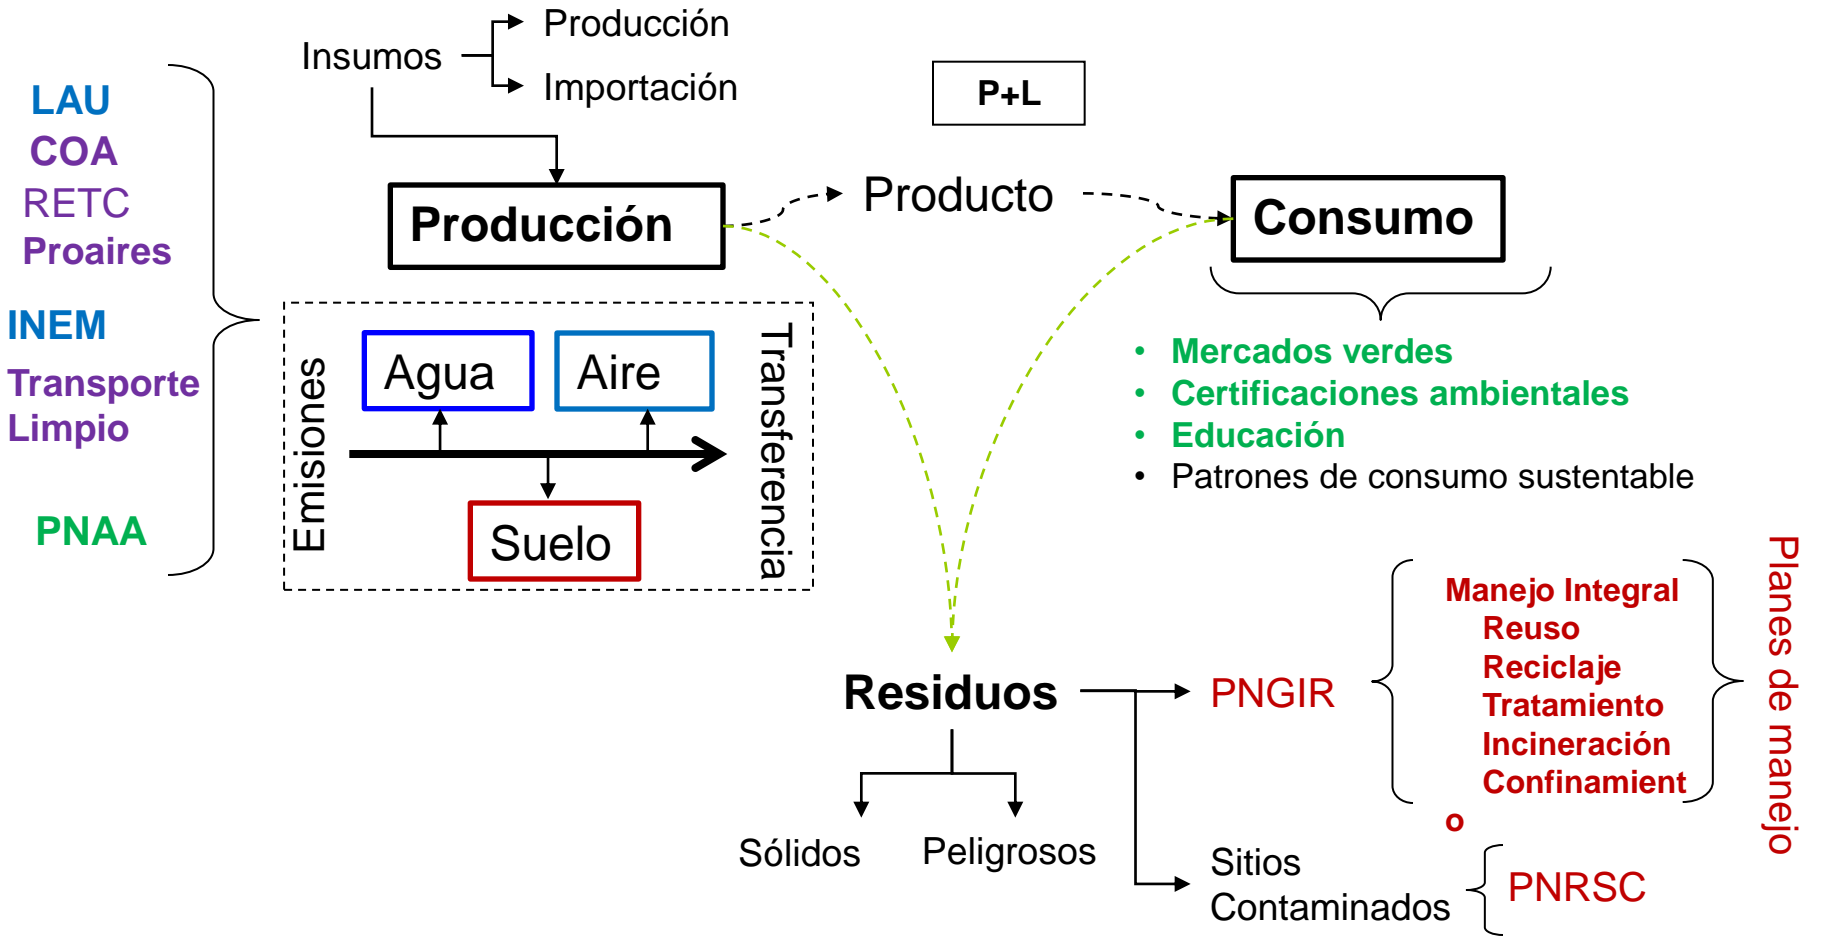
LAU
COA
RETC
Proaires
INEM
Transporte Limpio
PNAA

Insumos
Producción
Importación

P+L

Producción
Producto
Consumo

Emisiones
Agua
Aire
Suelo
Transferencia

• Mercados verdes
• Certificaciones ambientales
• Educación
• Patrones de consumo sustentable

Residuos
Sólidos
Peligrosos

PNGIR
Manejo Integral
Reuso
Reciclaje
Tratamiento
Incineración
Confinamient
o

Planes de manejo

Sitios Contaminados
PNRSC